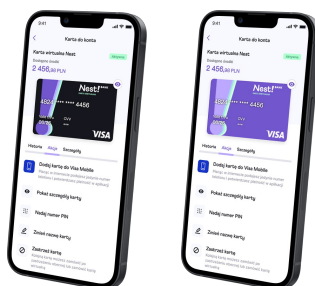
9:41

Karta do konta

Karta wirtualna Nest

Aktywna

Dostępne środki

2 456,80 PLN

Nest!

4524 **** **** 4456

VISA

Historia Akcje Szczegóły

Dodaj kartę do Visa Mobile

Pokaż szczegóły karty

Nadaj numer PIN

Zmień nazwę karty

Zastrzeż kartę

9:41

Karta do konta

Karta wirtualna Nest

Aktywna

Dostępne środki

2 456,80 PLN

Nest!

4524 **** **** 4456

VISA

Historia Akcje Szczegóły

Dodaj kartę do Visa Mobile

Pokaż szczegóły karty

Nadaj numer PIN

Zmień nazwę karty

Zastrzeż kartę